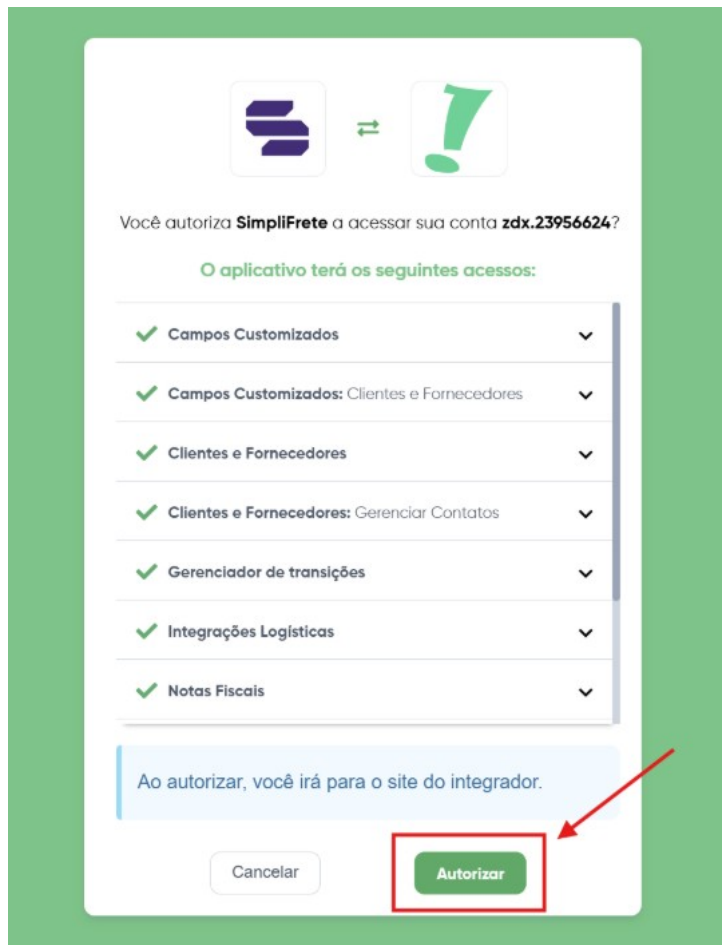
Você autoriza **SimpliFrete** a acessar sua conta **zdx.23956624**?

O aplicativo terá os seguintes acessos:

Campos Customizados

Campos Customizados: Clientes e Fornecedores

Clientes e Fornecedores

Clientes e Fornecedores: Gerenciar Contatos

Gerenciador de transições

Integrações Logisticas

Notas Fiscais

Ao autorizar, você irá para o site do integrador.

Cancelar

Autorizar